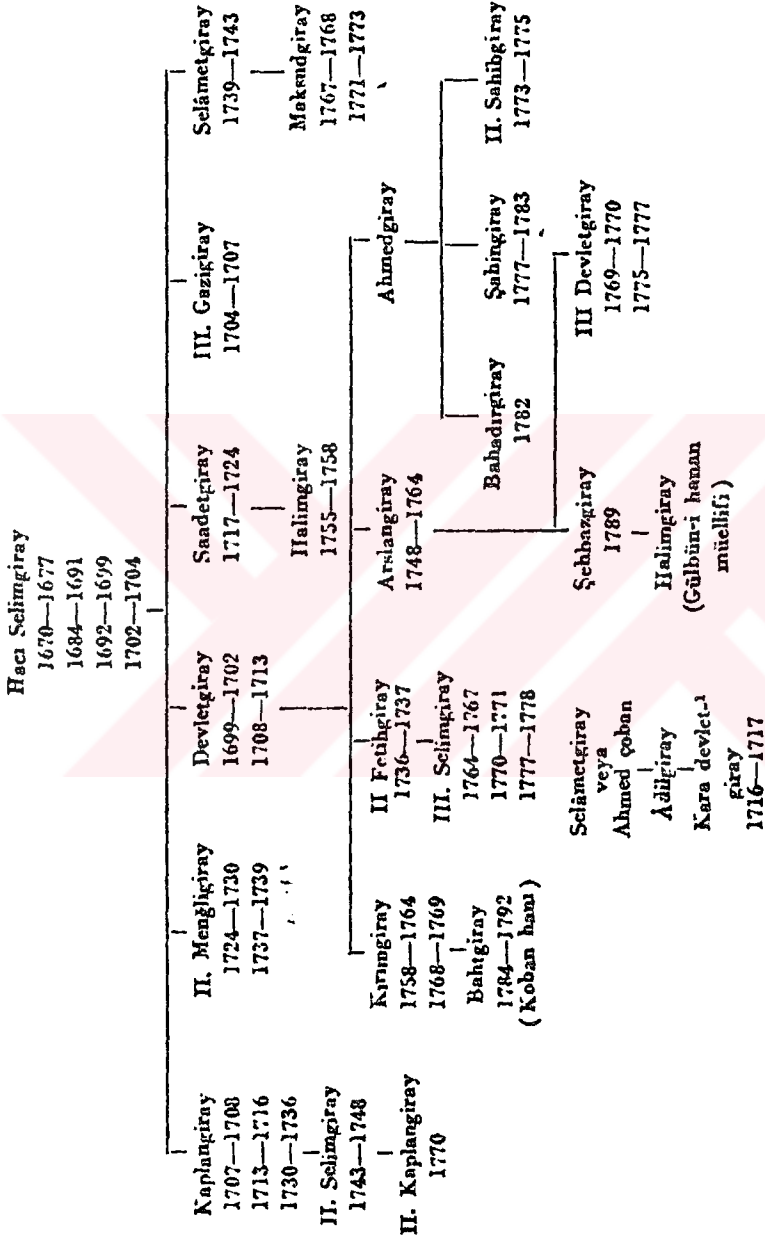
Hacı Selimgiray
1670—1677
1684—1691
1692—1699
1702—1704

Kaplangiray
1707—1708
1713—1716
1730—1736

II. Selimgiray
1743—1748

II. Kaplangiray
1770

II. Menglıgiray
1724—1730
1737—1739

Devletgiray
1699—1702
1708—1713

Kırımgiray
1758—1764
1768—1769

Bahtgiray
1784—1792
(Koban hanı)

II Fetihgiray
1736—1737

III. Selimgiray
1764—1767
1770—1771
1777—1778

Selametgiray
veya
Ahmed çoban

Âdilgiray

Kara devlet-i giray
1716—1717

Saadetgiray
1717—1724

Halimgiray
1755—1758

Arslangiray
1748—1764

Şehbazgiray
1789

Halimgiray
(Gülbün-i hanan müellifi)

III. Gazigiray
1704—1707

Ahmedgiray

Bahadırgiray
1782

Şahingiray
1777—1783

III Devletgiray
1769—1770
1775—1777

Selâmetgiray
1739—1743

Maksudgiray
1767—1768
1771—1773

II. Sahibgiray
1773—1775